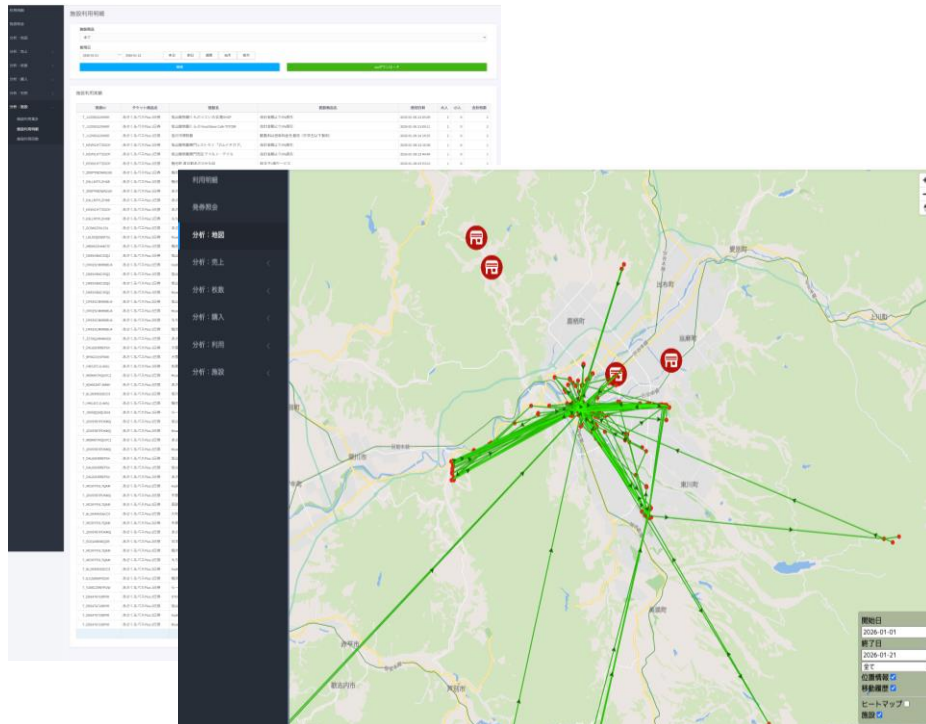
施設利用明細

施設利用明細

利用明細

券券照会

分析：地図

分析：売上

分析：枚数

分析：購入

分析：利用

分析：施設

鷹栖町

当麻町

比布町

東川町

東神楽町

上川町

開始日
2026-01-01
終了日
2026-01-21
全て
位置情報 ☑
移動履歴 ☑
ヒートマップ ☐
施設 ☑